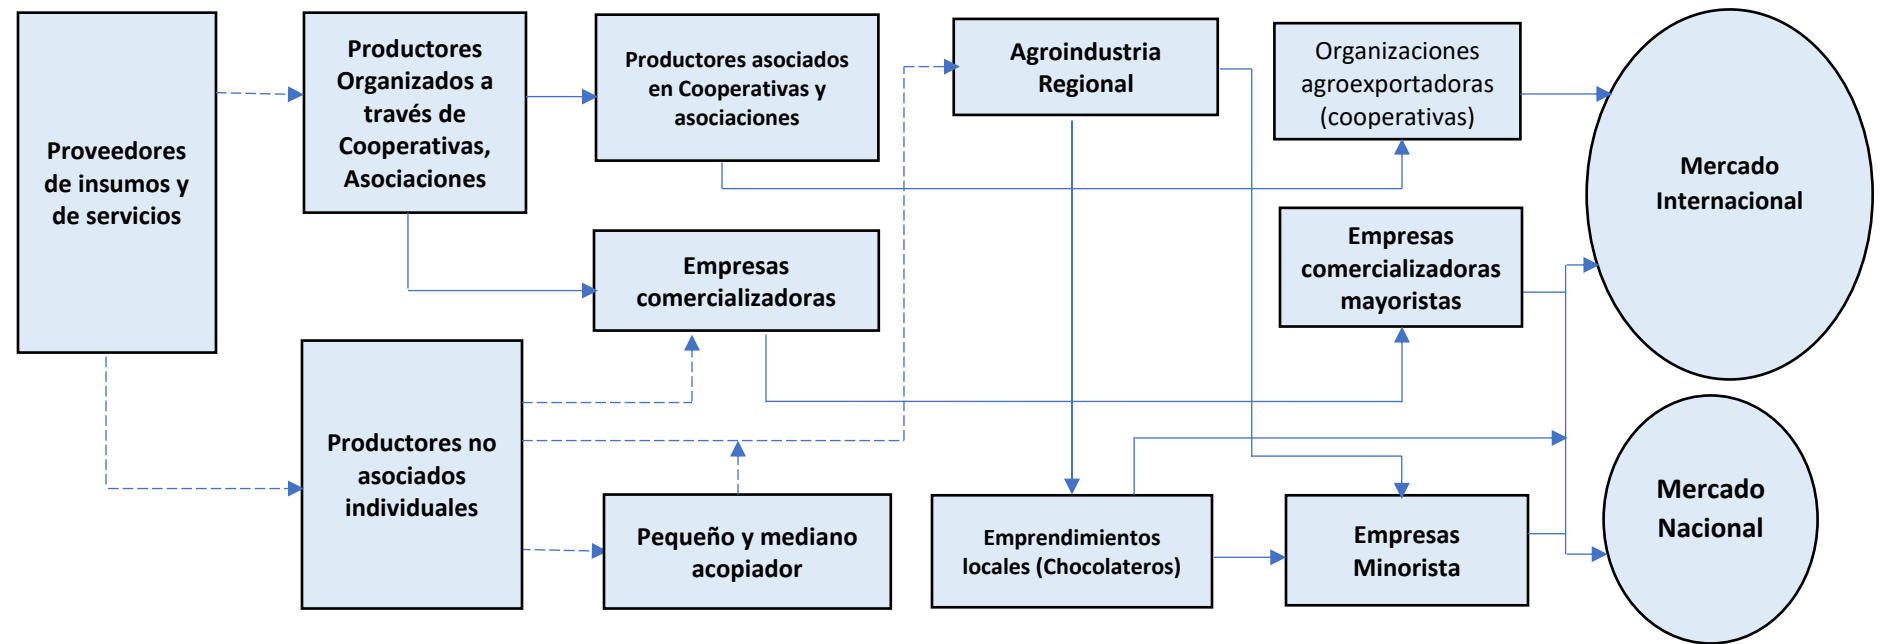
Proveedores de insumos y de servicios

Productores Organizados a través de Cooperativas, Asociaciones

Productores asociados en Cooperativas y asociaciones

Agroindustria Regional

Organizaciones agroexportadoras (cooperativas)

Mercado Internacional

Empresas comercializadoras

Empresas comercializadoras mayoristas

Productores no asociados individuales

Pequeño y mediano acopiador

Emprendimientos locales (Chocolateros)

Empresas Minorista

Mercado Nacional